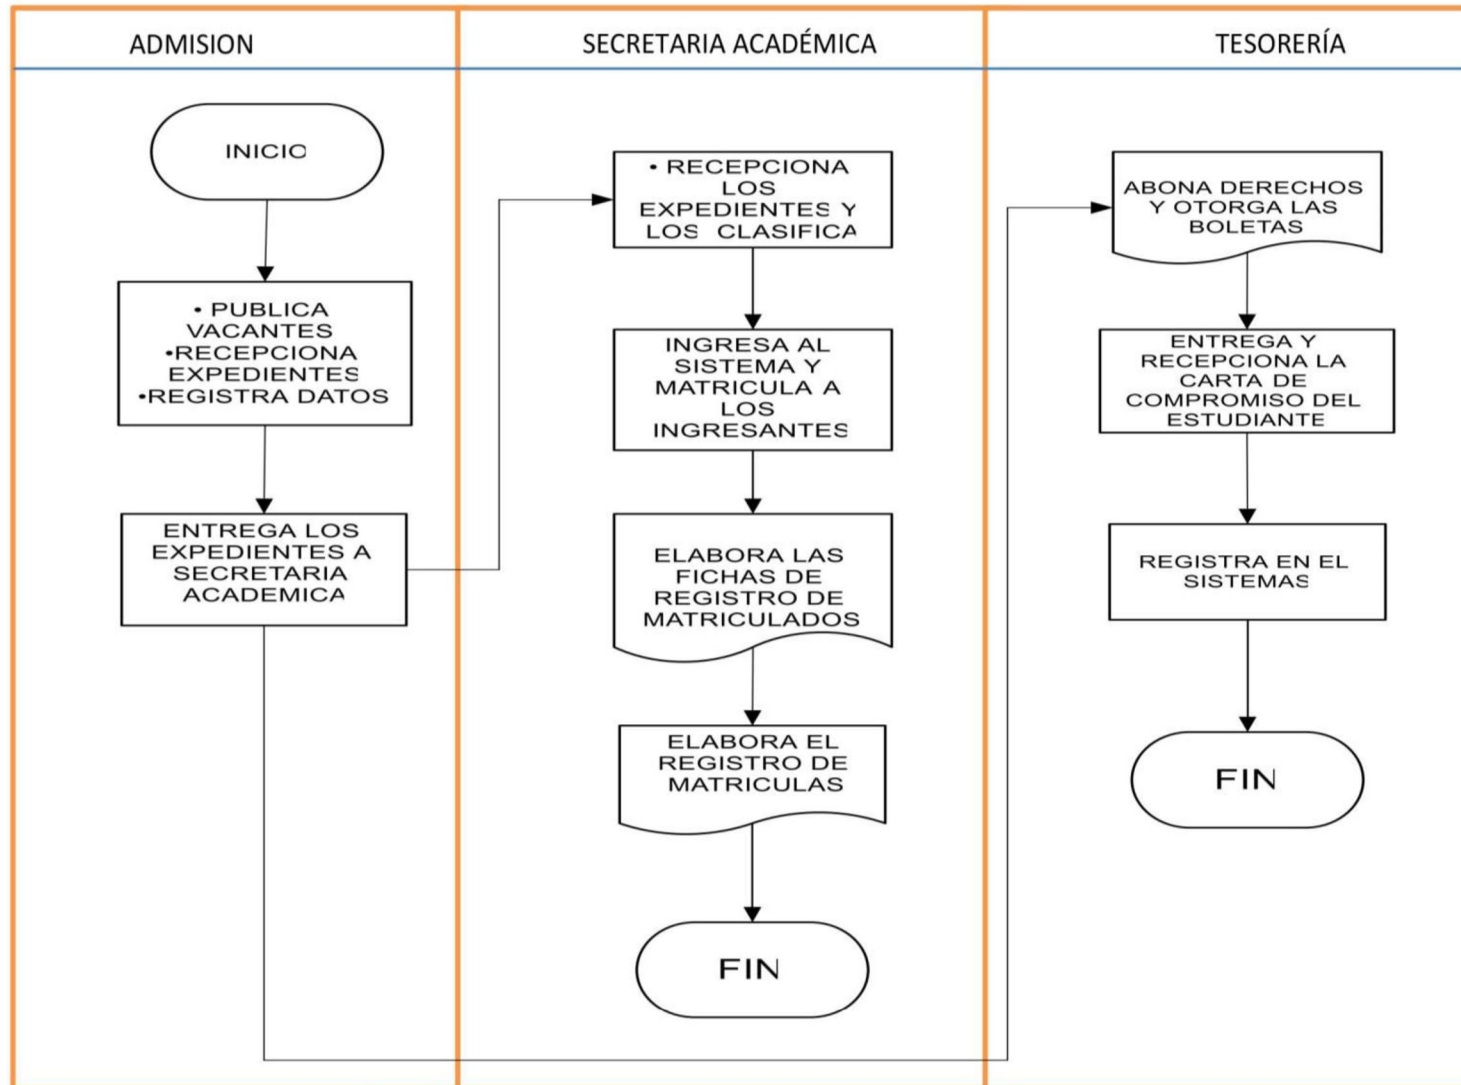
ADMISION

SECRETARIA ACADÉMICA

TESORERÍA

INICIO

• PUBLICA VACANTES
•RECEPCIONA EXPEDIENTES
•REGISTRA DATOS

ENTREGA LOS EXPEDIENTES A SECRETARIA ACADEMICA

• RECEPCIONA LOS EXPEDIENTES Y LOS CLASIFICA

INGRESA AL SISTEMA Y MATRICULA A LOS INGRESANTES

ELABORA LAS FICHAS DE REGISTRO DE MATRICULADOS

ELABORA EL REGISTRO DE MATRICULAS

FIN

ABONA DERECHOS Y OTORGA LAS BOLETAS

ENTREGA Y RECEPCIONA LA CARTA DE COMPROMISO DEL ESTUDIANTE

REGISTRA EN EL SISTEMAS

FIN